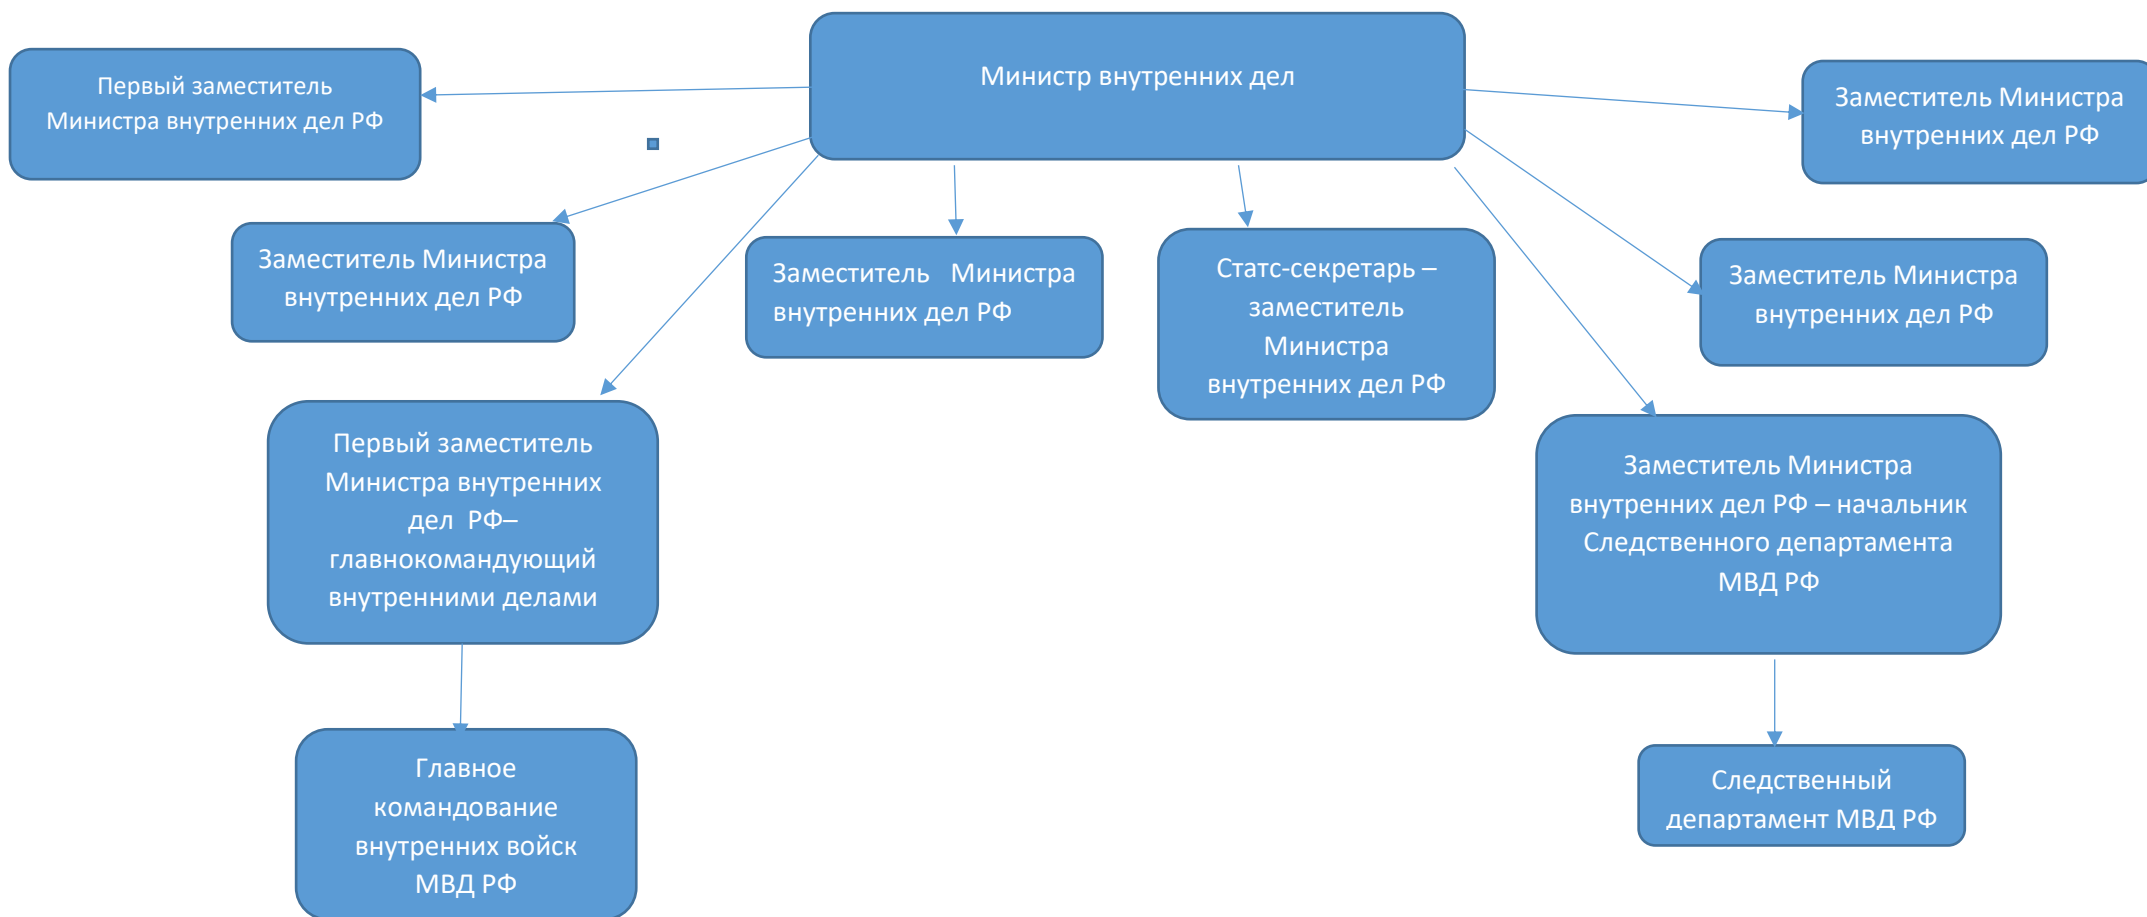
Министр внутренних дел

Первый заместитель Министра внутренних дел РФ

Заместитель Министра внутренних дел РФ

Заместитель Министра внутренних дел РФ

Заместитель Министра внутренних дел РФ

Статс-секретарь – заместитель Министра внутренних дел РФ

Заместитель Министра внутренних дел РФ

Первый заместитель Министра внутренних дел РФ– главнокомандующий внутренними делами

Заместитель Министра внутренних дел РФ – начальник Следственного департамента МВД РФ

Главное командование внутренних войск МВД РФ

Следственный департамент МВД РФ